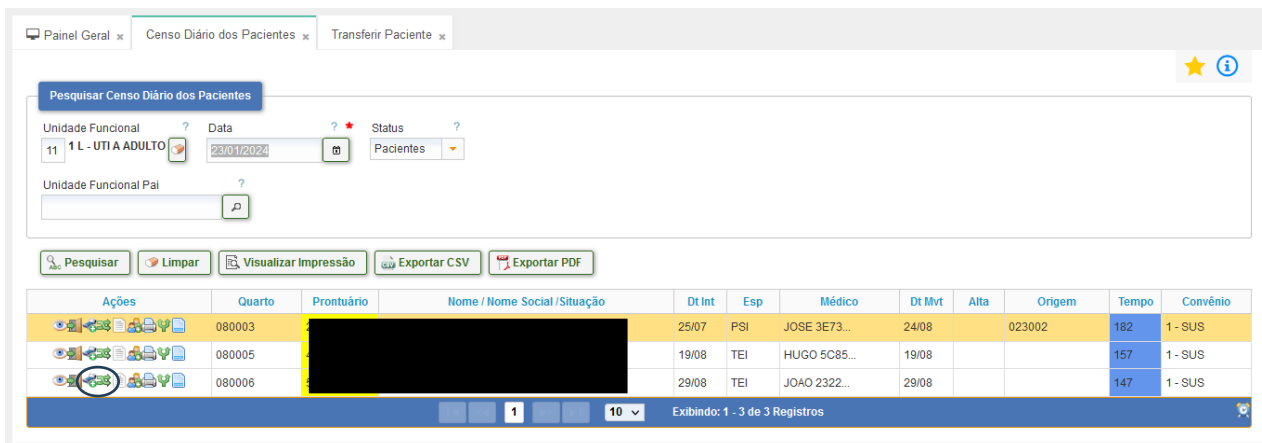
Painel Geral × | Censo Diário dos Pacientes × | Transferir Paciente ×

Pesquisar Censo Diário dos Pacientes

Unidade Funcional ?
11 1 L - UTI A ADULTO

Data ? *
23/01/2024

Status ?
Pacientes

Unidade Funcional Pai ?

Pesquisar | Limpar | Visualizar Impressão | Exportar CSV | Exportar PDF

| Ações | Quarto | Prontuário | Nome / Nome Social /Situação | Dt Int | Esp | Médico | Dt Mvt | Alta | Origem | Tempo | Convênio |
|---|---|---|---|---|---|---|---|---|---|---|---|
| | 080003 | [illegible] | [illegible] | 25/07 | PSI | JOSE 3E73... | 24/08 | | 023002 | 182 | 1 - SUS |
| | 080005 | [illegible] | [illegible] | 19/08 | TEI | HUGO 5C85... | 19/08 | | | 157 | 1 - SUS |
| | 080006 | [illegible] | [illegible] | 29/08 | TEI | JOAO 2322... | 29/08 | | | 147 | 1 - SUS |

1 | 10 | Exibindo: 1 - 3 de 3 Registros